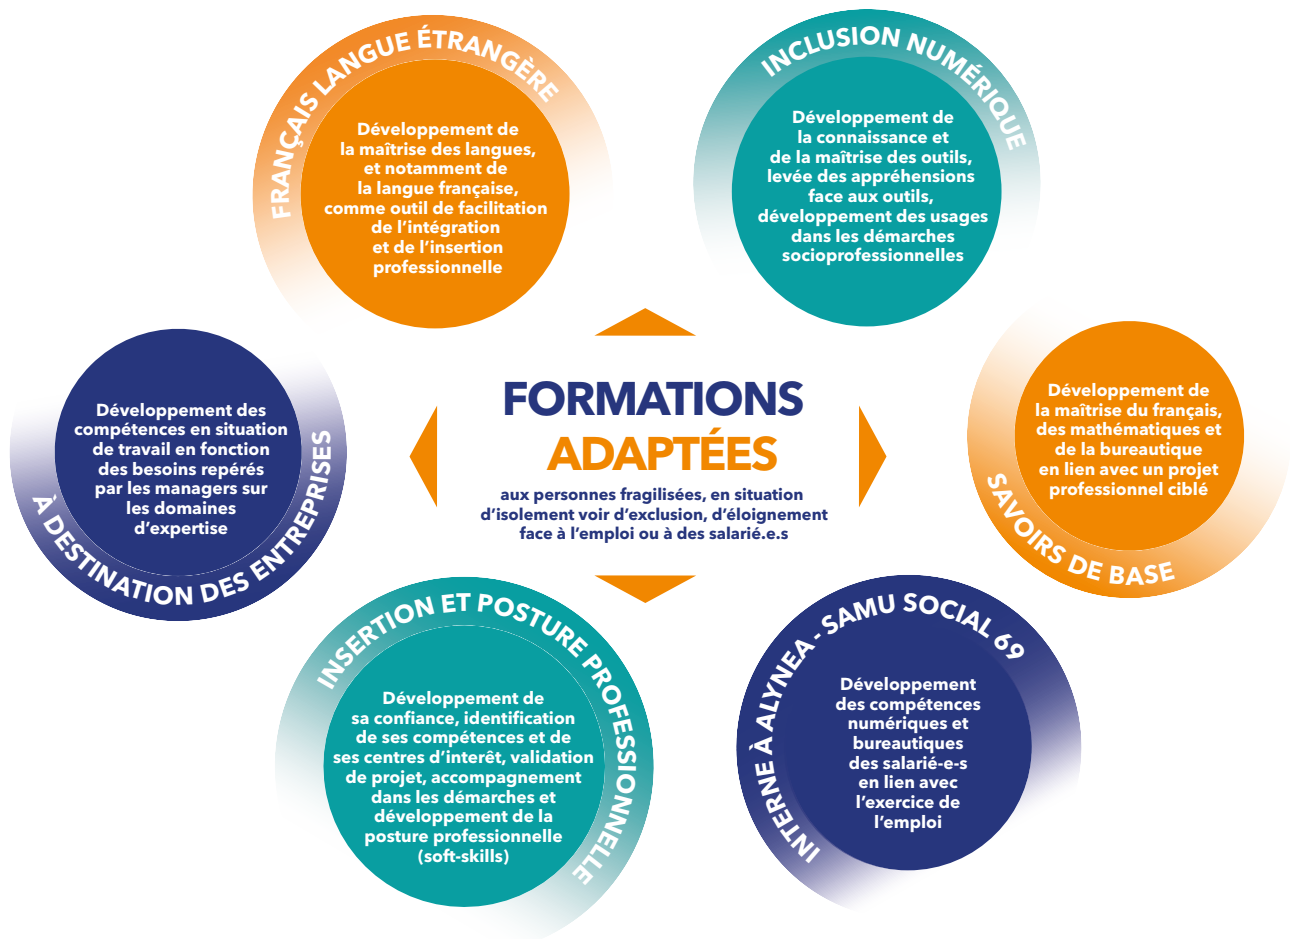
FORMATIONS
ADAPTÉES
aux personnes fragilisées, en situation d'isolement voir d'exclusion, d'éloignement face à l'emploi ou à des salarié.e.s

FRANÇAIS LANGUE ÉTRANGÈRE
Développement de la maîtrise des langues, et notamment de la langue française, comme outil de facilitation de l'intégration et de l'insertion professionnelle

INCLUSION NUMÉRIQUE
Développement de la connaissance et de la maîtrise des outils, levée des appréhensions face aux outils, développement des usages dans les démarches socioprofessionnelles

SAVOIRS DE BASE
Développement de la maîtrise du français, des mathématiques et de la bureautique en lien avec un projet professionnel ciblé

INTERNE À ALYNEA - SAMU SOCIAL 69
Développement des compétences numériques et bureautiques des salarié-e-s en lien avec l'exercice de l'emploi

INSERTION ET POSTURE PROFESSIONNELLE
Développement de sa confiance, identification de ses compétences et de ses centres d'interêt, validation de projet, accompagnement dans les démarches et développement de la posture professionnelle (soft-skills)

À DESTINATION DES ENTREPRISES
Développement des compétences en situation de travail en fonction des besoins repérés par les managers sur les domaines d'expertise